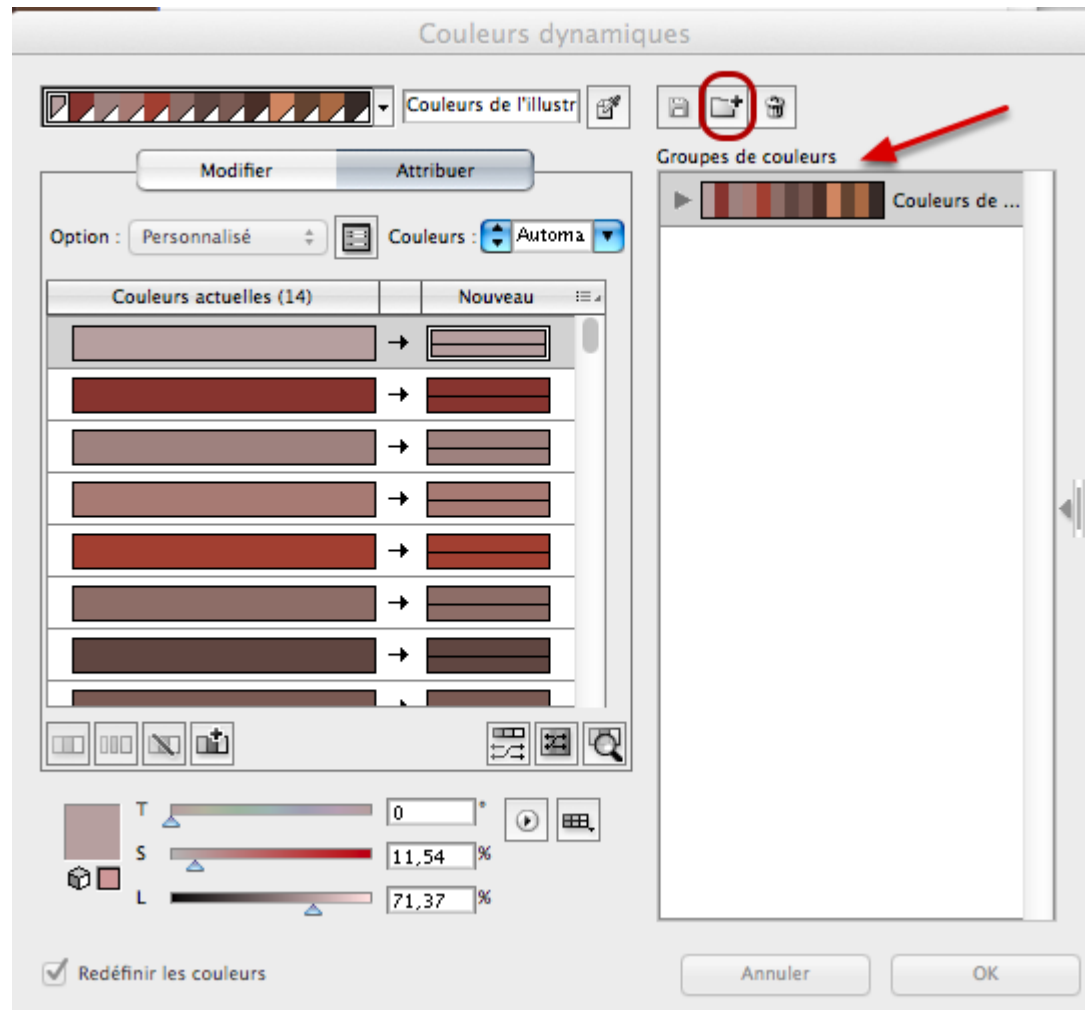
Couleurs dynamiques

Couleurs de l'illustr

Groupes de couleurs

Couleurs de ...

Modifier

Attribuer

Option : Personnalisé

Couleurs : Automa

| Couleurs actuelles (14) | | Nouveau |
|---|---|---|

T 0 °

S 11,54 %

L 71,37 %

Redéfinir les couleurs

Annuler

OK